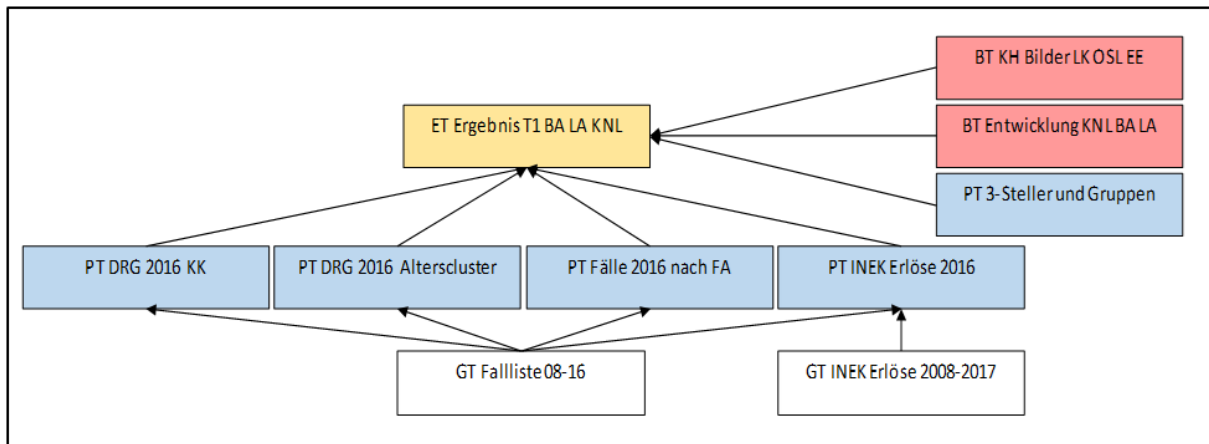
BT KH Bilder LK OSL EE

ET Ergebnis T1 BA LA KNL

BT Entwicklung KNL BA LA

PT 3-Steller und Gruppen

PT DRG 2016 KK

PT DRG 2016 Alterscluster

PT Fälle 2016 nach FA

PT INEK Erlöse 2016

GT Fallliste 08-16

GT INEK Erlöse 2008-2017